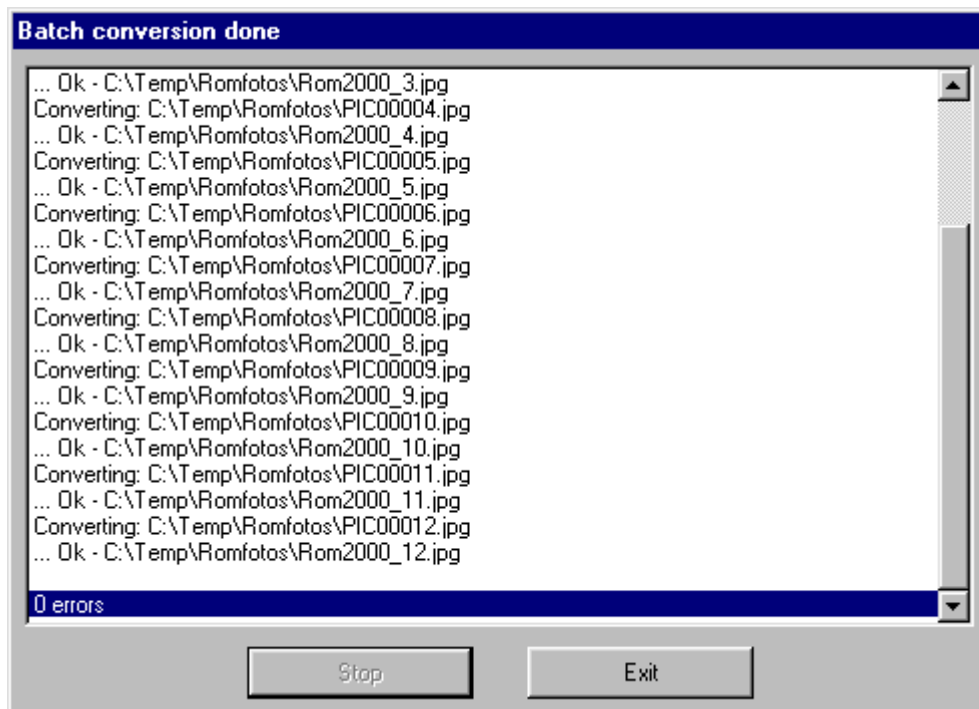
Batch conversion done

... Ok - C:\Temp\Romfotos\Rom2000_3.jpg
Converting: C:\Temp\Romfotos\PIC00004.jpg
... Ok - C:\Temp\Romfotos\Rom2000_4.jpg
Converting: C:\Temp\Romfotos\PIC00005.jpg
... Ok - C:\Temp\Romfotos\Rom2000_5.jpg
Converting: C:\Temp\Romfotos\PIC00006.jpg
... Ok - C:\Temp\Romfotos\Rom2000_6.jpg
Converting: C:\Temp\Romfotos\PIC00007.jpg
... Ok - C:\Temp\Romfotos\Rom2000_7.jpg
Converting: C:\Temp\Romfotos\PIC00008.jpg
... Ok - C:\Temp\Romfotos\Rom2000_8.jpg
Converting: C:\Temp\Romfotos\PIC00009.jpg
... Ok - C:\Temp\Romfotos\Rom2000_9.jpg
Converting: C:\Temp\Romfotos\PIC00010.jpg
... Ok - C:\Temp\Romfotos\Rom2000_10.jpg
Converting: C:\Temp\Romfotos\PIC00011.jpg
... Ok - C:\Temp\Romfotos\Rom2000_11.jpg
Converting: C:\Temp\Romfotos\PIC00012.jpg
... Ok - C:\Temp\Romfotos\Rom2000_12.jpg

0 errors

Stop

Exit